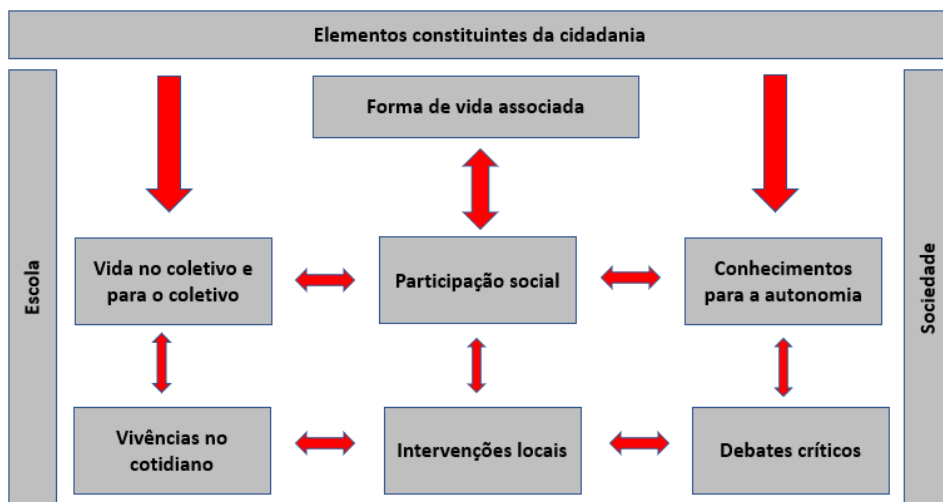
Elementos constituintes da cidadania

Escola

Forma de vida associada

Vida no coletivo e para o coletivo

Participação social

Conhecimentos para a autonomia

Vivências no cotidiano

Intervenções locais

Debates críticos

Sociedade